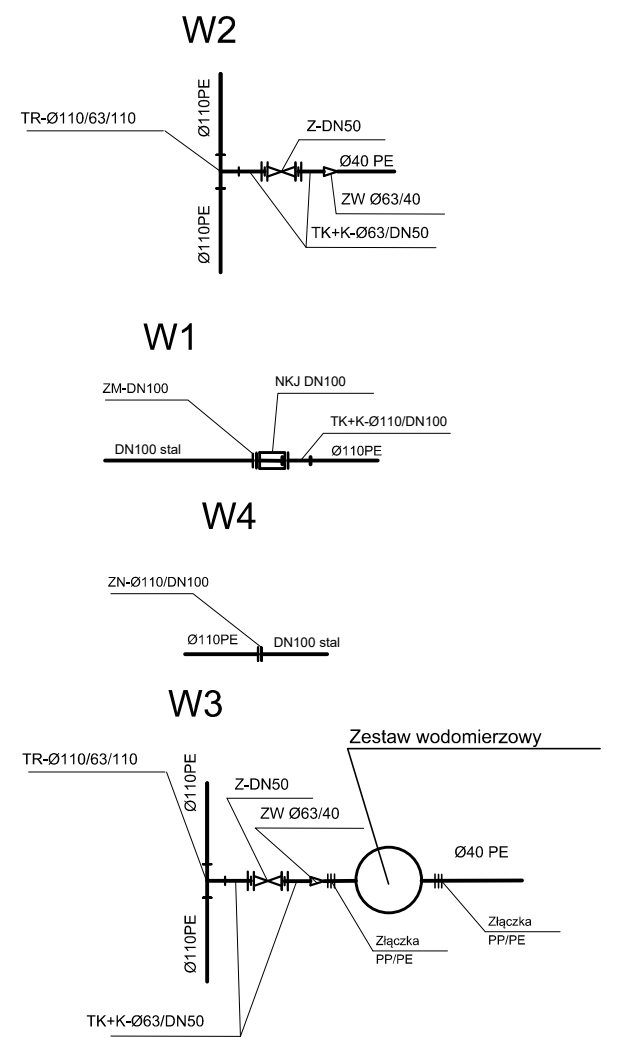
W2

TR-Ø110/63/110

Ø110PE

Z-DN50

Ø40 PE

ZW Ø63/40

TK+K-Ø63/DN50

Ø110PE

W1

ZM-DN100

NKJ DN100

TK+K-Ø110/DN100

DN100 stal

Ø110PE

W4

ZN-Ø110/DN100

Ø110PE

DN100 stal

W3

Zestaw wodomierzowy

TR-Ø110/63/110

Ø110PE

Z-DN50

ZW Ø63/40

Ø40 PE

Złączka PP/PE

Złączka PP/PE

Ø110PE

TK+K-Ø63/DN50